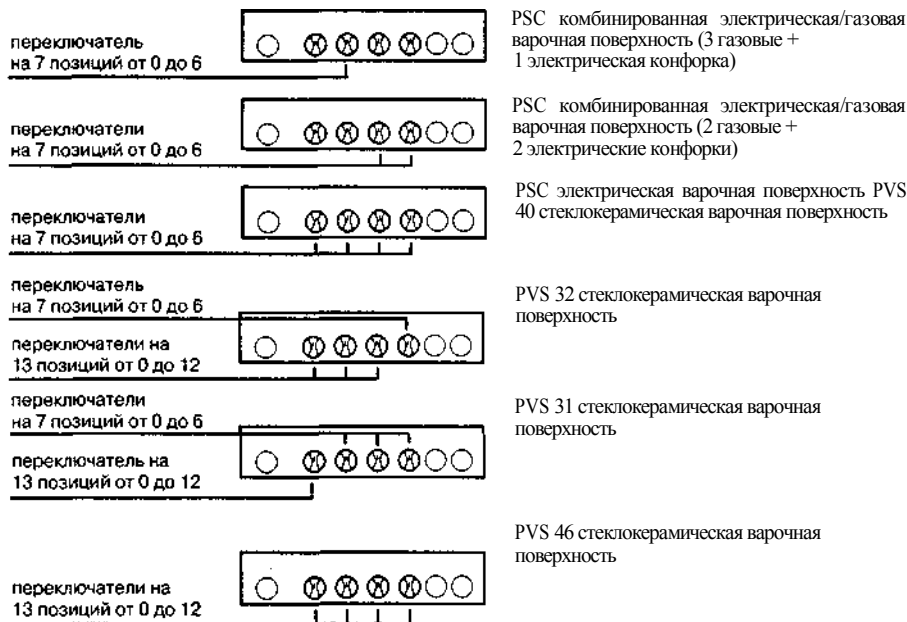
переключатель на 7 позиций от 0 до 6

PSC комбинированная электрическая/газовая варочная поверхность (3 газовые + 1 электрическая конфорка)

переключатели на 7 позиций от 0 до 6

PSC комбинированная электрическая/газовая варочная поверхность (2 газовые + 2 электрические конфорки)

переключатели на 7 позиций от 0 до 6

PSC электрическая варочная поверхность PVS 40 стеклокерамическая варочная поверхность

переключатель на 7 позиций от 0 до 6

переключатели на 13 позиций от 0 до 12

PVS 32 стеклокерамическая варочная поверхность

переключатели на 7 позиций от 0 до 6

переключатель на 13 позиций от 0 до 12

PVS 31 стеклокерамическая варочная поверхность

PVS 46 стеклокерамическая варочная поверхность

переключатели на 13 позиций от 0 до 12